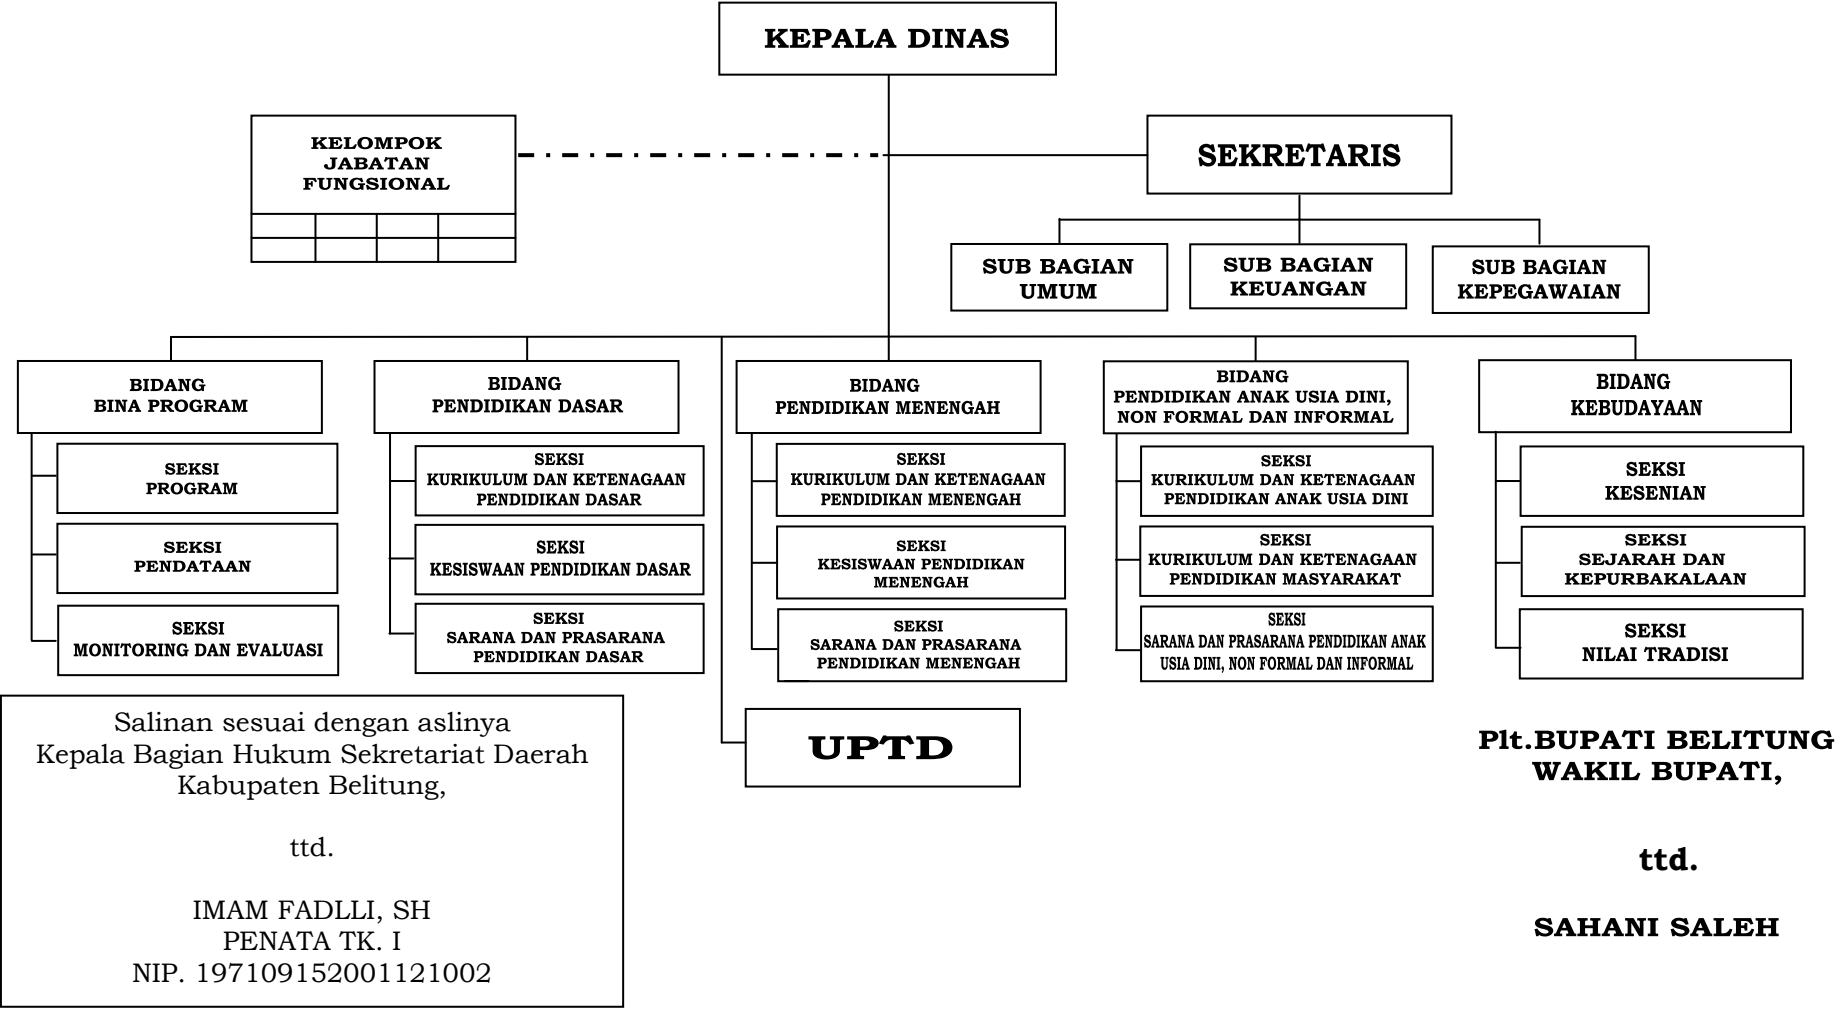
KEPALA DINAS

KELOMPOK JABATAN FUNGSIONAL

SEKRETARIS

SUB BAGIAN UMUM

SUB BAGIAN KEUANGAN

SUB BAGIAN KEPEGAWAIAN

BIDANG BINA PROGRAM

SEKSI PROGRAM

SEKSI PENDATAAN

SEKSI MONITORING DAN EVALUASI

BIDANG PENDIDIKAN DASAR

SEKSI KURIKULUM DAN KETENAGAAN PENDIDIKAN DASAR

SEKSI KESISWAAN PENDIDIKAN DASAR

SEKSI SARANA DAN PRASARANA PENDIDIKAN DASAR

BIDANG PENDIDIKAN MENENGAH

SEKSI KURIKULUM DAN KETENAGAAN PENDIDIKAN MENENGAH

SEKSI KESISWAAN PENDIDIKAN MENENGAH

SEKSI SARANA DAN PRASARANA PENDIDIKAN MENENGAH

BIDANG PENDIDIKAN ANAK USIA DINI, NON FORMAL DAN INFORMAL

SEKSI KURIKULUM DAN KETENAGAAN PENDIDIKAN ANAK USIA DINI

SEKSI KURIKULUM DAN KETENAGAAN PENDIDIKAN MASYARAKAT

SEKSI SARANA DAN PRASARANA PENDIDIKAN ANAK USIA DINI, NON FORMAL DAN INFORMAL

BIDANG KEBUDAYAAN

SEKSI KESENIAN

SEKSI SEJARAH DAN KEPURBAKALAAN

SEKSI NILAI TRADISI

UPTD

Salinan sesuai dengan aslinya
Kepala Bagian Hukum Sekretariat Daerah
Kabupaten Belitung,

ttd.

IMAM FADLLI, SH
PENATA TK. I
NIP. 197109152001121002

Plt.BUPATI BELITUNG
WAKIL BUPATI,

ttd.

SAHANI SALEH